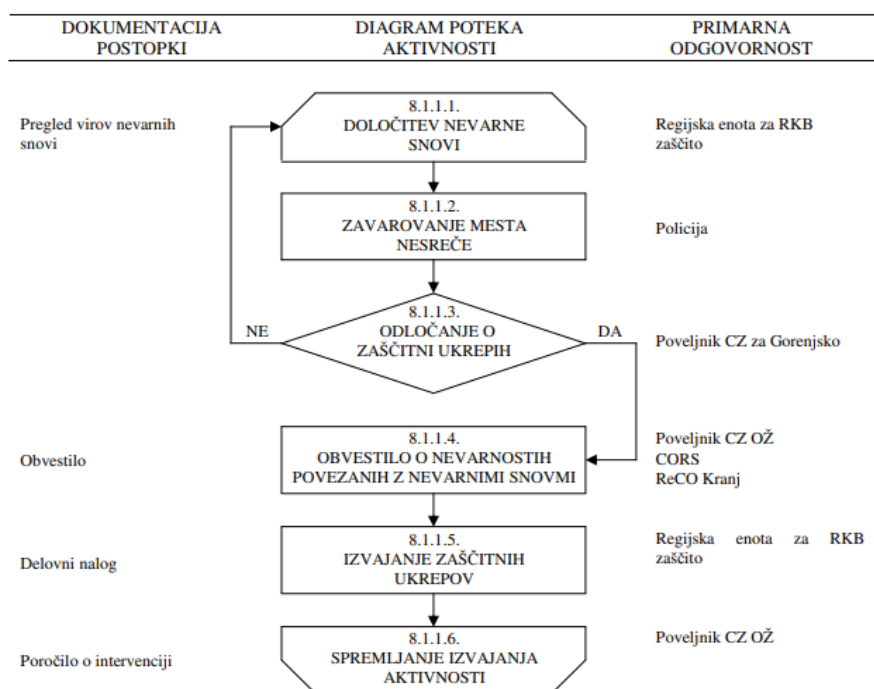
| DOKUMENTACIJA POSTOPKI | DIAGRAM POTEKA AKTIVNOSTI | PRIMARNA ODGOVORNOST |
|---|---|---|
| Pregled virov nevarnih snovi | 8.1.1.1. DOLOČITEV NEVARNE SNOVI | Regijska enota za RKB zaščito |
| | 8.1.1.2. ZAVAROVANJE MESTA NESREČE | Policija |
| | NE 8.1.1.3. ODLOČANJE O ZAŠČITNI UKREPIH DA | Poveljnik CZ za Gorenjsko |
| Obvestilo | 8.1.1.4. OBVESTILO O NEVARNOSTIH POVEZANIH Z NEVARNIMI SNOVMI | Poveljnik CZ OŽ CORS ReCO Kranj |
| Delovni nalog | 8.1.1.5. IZVAJANJE ZAŠČITNIH UKREPOV | Regijska enota za RKB zaščito |
| Poročilo o intervenciji | 8.1.1.6. SPREMLJANJE IZVAJANJA AKTIVNOSTI | Poveljnik CZ OŽ |